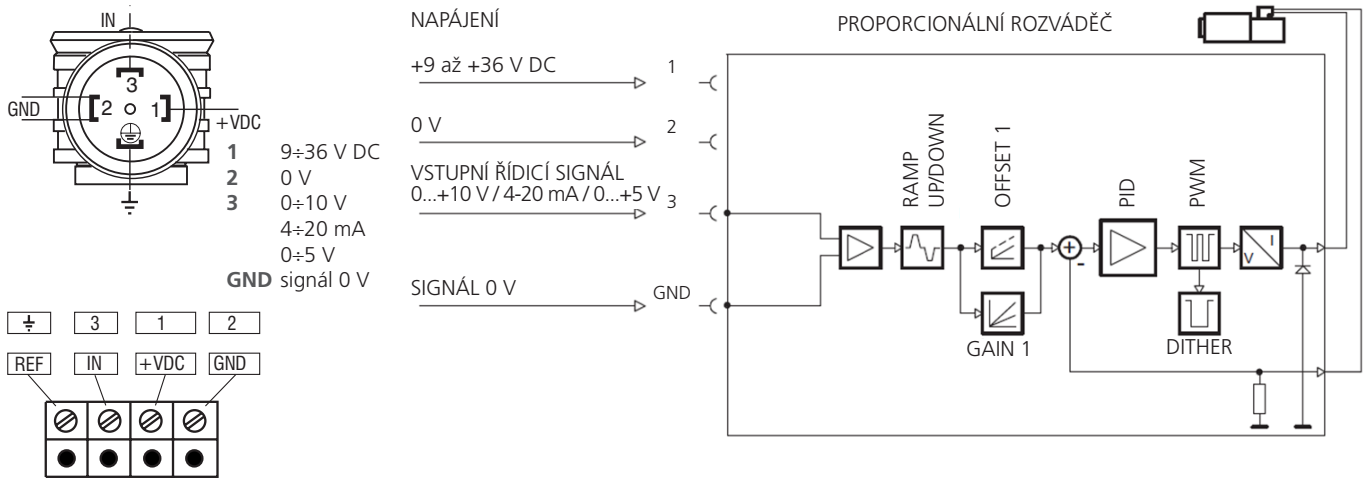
IN
3
GND
2
1
+VDC

1 9÷36 V DC
2 0 V
3 0÷10 V
4÷20 mA
0÷5 V
GND signál 0 V

⏚ 3 1 2
REF IN +VDC GND

NAPÁJENÍ
+9 až +36 V DC 1
0 V 2
VSTUPNÍ ŘÍDICÍ SIGNÁL
0...+10 V / 4-20 mA / 0...+5 V 3
SIGNÁL 0 V GND

PROPORCIONÁLNÍ ROZVÁDĚČ

RAMP UP/DOWN
OFFSET 1
PID
PWM
-
GAIN 1
DITHER
V I